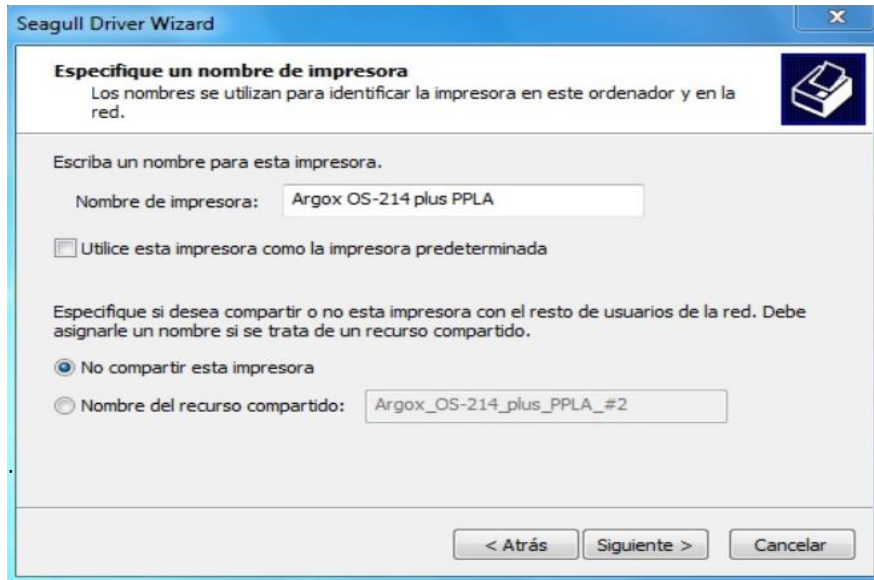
Seagull Driver Wizard

Especifique un nombre de impresora
Los nombres se utilizan para identificar la impresora en este ordenador y en la red.

Escriba un nombre para esta impresora.

Nombre de impresora: Argox OS-214 plus PPLA

Utilice esta impresora como la impresora predeterminada

Especifique si desea compartir o no esta impresora con el resto de usuarios de la red. Debe asignarle un nombre si se trata de un recurso compartido.

No compartir esta impresora

Nombre del recurso compartido: Argox_OS-214_plus_PPLA_#2

< Atrás Siguiente > Cancelar